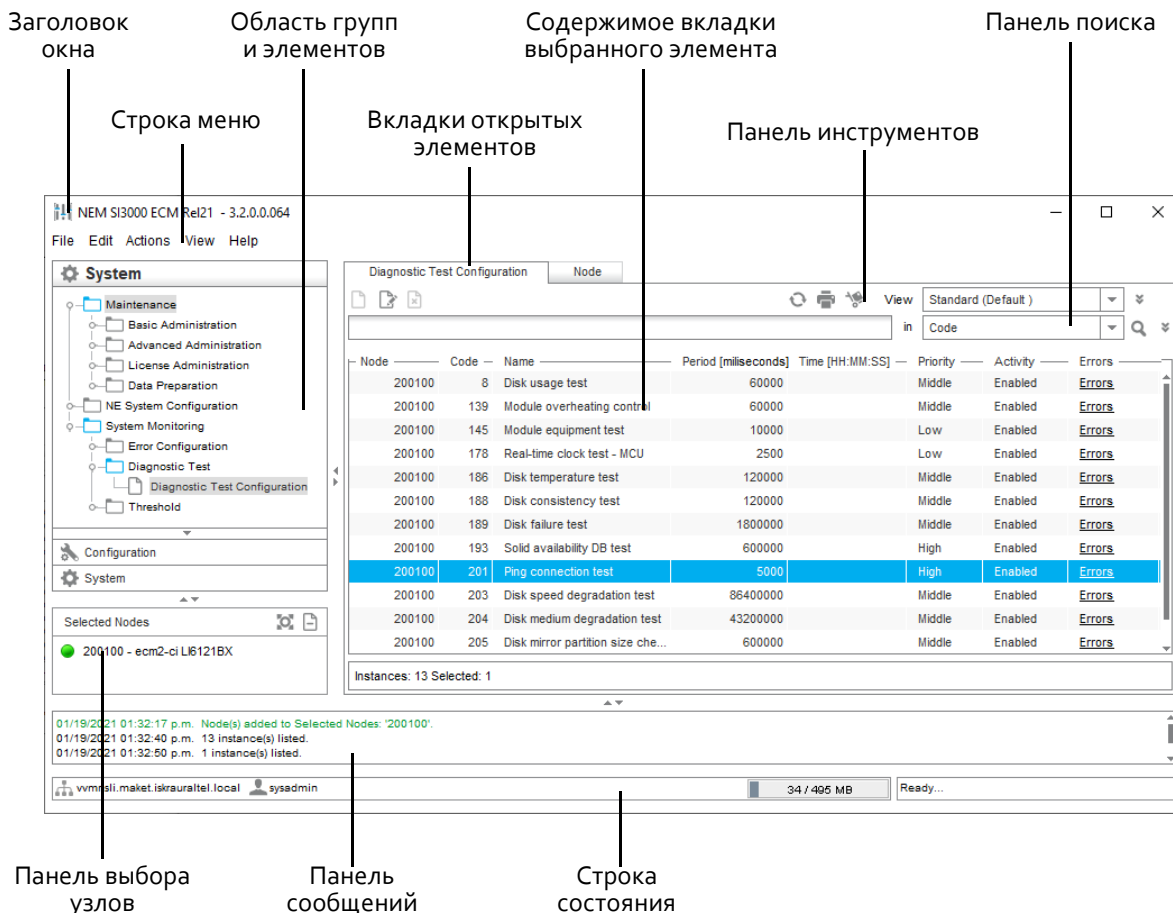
Заголовок окна

Область групп и элементов

Содержимое вкладки выбранного элемента

Панель поиска

Строка меню

Вкладки открытых элементов

Панель инструментов

NEM SI3000 ECM Rel21 - 3.2.0.0.064

File Edit Actions View Help

System

Maintenance
Basic Administration
Advanced Administration
License Administration
Data Preparation
NE System Configuration
System Monitoring
Error Configuration
Diagnostic Test
Diagnostic Test Configuration
Threshold

Configuration
System

Selected Nodes
200100 - ecm2-ci LI6121BX

Diagnostic Test Configuration | Node

View Standard (Default )
in Code

| Node | Code | Name | Period [miliseconds] | Time [HH:MM:SS] | Priority | Activity | Errors |
|---|---|---|---|---|---|---|---|
| 200100 | 8 | Disk usage test | 60000 | | Middle | Enabled | Errors |
| 200100 | 139 | Module overheating control | 60000 | | Middle | Enabled | Errors |
| 200100 | 145 | Module equipment test | 10000 | | Low | Enabled | Errors |
| 200100 | 178 | Real-time clock test - MCU | 2500 | | Low | Enabled | Errors |
| 200100 | 186 | Disk temperature test | 120000 | | Middle | Enabled | Errors |
| 200100 | 188 | Disk consistency test | 120000 | | Middle | Enabled | Errors |
| 200100 | 189 | Disk failure test | 1800000 | | Middle | Enabled | Errors |
| 200100 | 193 | Solid availability DB test | 600000 | | High | Enabled | Errors |
| 200100 | 201 | Ping connection test | 5000 | | High | Enabled | Errors |
| 200100 | 203 | Disk speed degradation test | 86400000 | | Middle | Enabled | Errors |
| 200100 | 204 | Disk medium degradation test | 43200000 | | Middle | Enabled | Errors |
| 200100 | 205 | Disk mirror partition size che... | 600000 | | Middle | Enabled | Errors |

Instances: 13 Selected: 1

01/19/2021 01:32:17 p.m. Node(s) added to Selected Nodes: '200100'.
01/19/2021 01:32:40 p.m. 13 instance(s) listed.
01/19/2021 01:32:50 p.m. 1 instance(s) listed.

vvmrsli.maket.iskrauraltel.local sysadmin 34 / 495 MB Ready...

Панель выбора узлов

Панель сообщений

Строка состояния